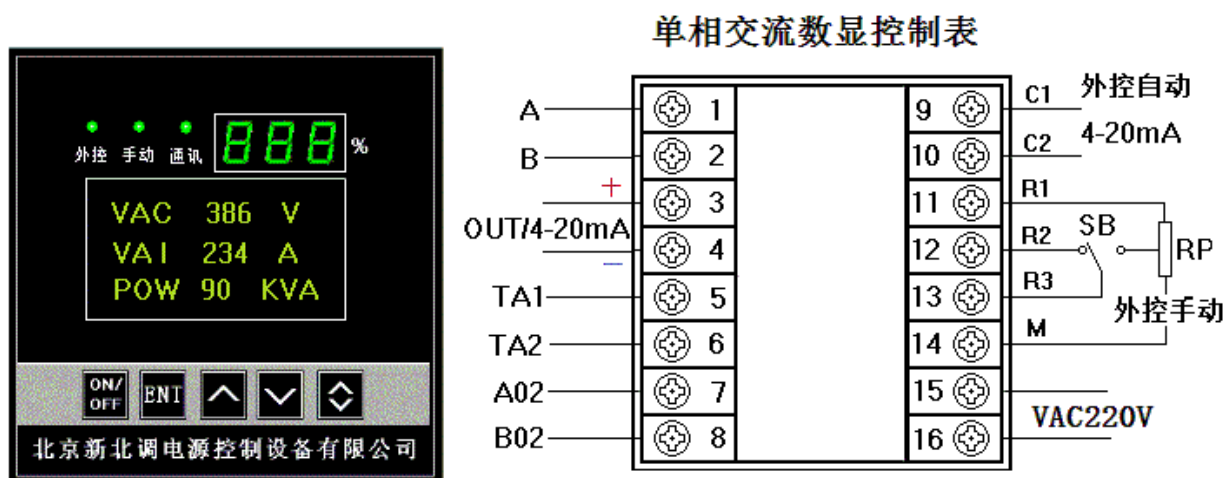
外控 手动 通讯 888 %

VAC 386 V
VAI 234 A
POW 90 KVA

ON/OFF ENT

北京新北调电源控制设备有限公司

单相交流数显控制表

A 1
B 2
+ 3
OUT/4-20mA
– 4
TA1 5
TA2 6
A02 7
B02 8

9 C1 外控自动
10 C2 4-20mA
11 R1
12 R2 SB RP
13 R3
外控手动
14 M
15
16 VAC220V